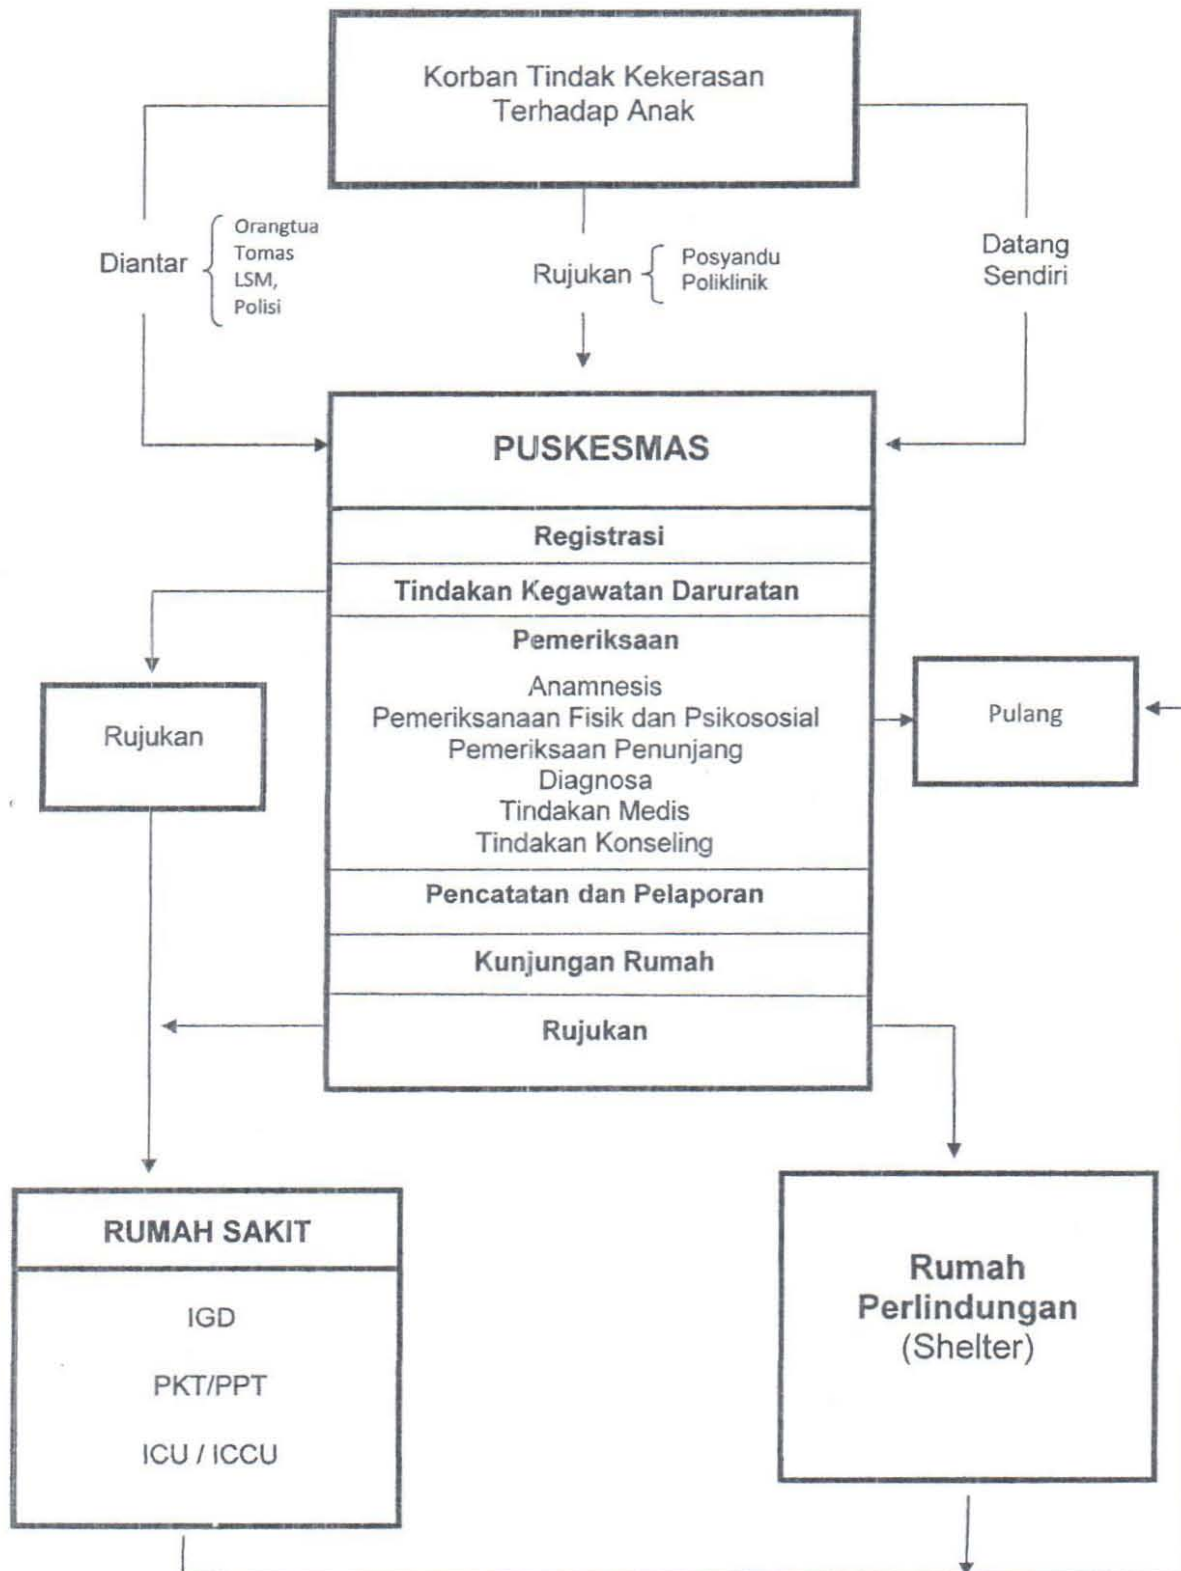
Korban Tindak Kekerasan Terhadap Anak

Diantar
Orangtua
Tomas
LSM,
Polisi

Rujukan
Posyandu
Poliklinik

Datang Sendiri

PUSKESMAS

Registrasi

Tindakan Kegawatan Daruratan

Pemeriksaan

Anamnesis
Pemeriksanaan Fisik dan Psikososial
Pemeriksaan Penunjang
Diagnosa
Tindakan Medis
Tindakan Konseling

Pencatatan dan Pelaporan

Kunjungan Rumah

Rujukan

Rujukan

Pulang

RUMAH SAKIT

IGD

PKT/PPT

ICU / ICCU

Rumah Perlindungan (Shelter)